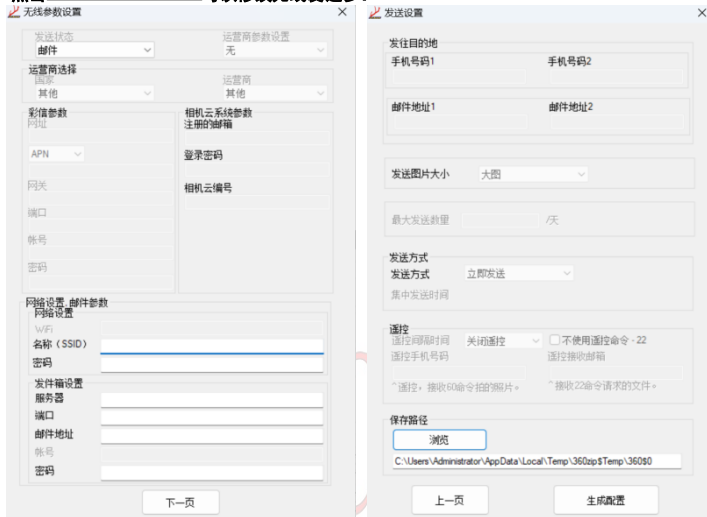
无线参数设置

发送状态
邮件
运营商参数设置
无
运营商选择
国家
其他
运营商
其他
彩信参数
网址
APN
网关
端口
帐号
密码
相机云系统参数
注册的邮箱
登录密码
相机云编号
网络设置,邮件参数
网络设置
WiFi
名称（SSID）
密码
发件箱设置
服务器
端口
邮件地址
帐号
密码
下一页

发送设置

发往目的地
手机号码1
手机号码2
邮件地址1
邮件地址2
发送图片大小
大图
最大发送数量
/天
发送方式
发送方式
立即发送
集中发送时间
遥控
遥控间隔时间
关闭遥控
不使用遥控命令 - 22
遥控手机号码
遥控接收邮箱
^遥控，接收60命令拍的照片。
^接收22命令请求的文件。
保存路径
浏览
C:\Users\Administrator\AppData\Local\Temp\360zip$Temp\360$0
上一页
生成配置